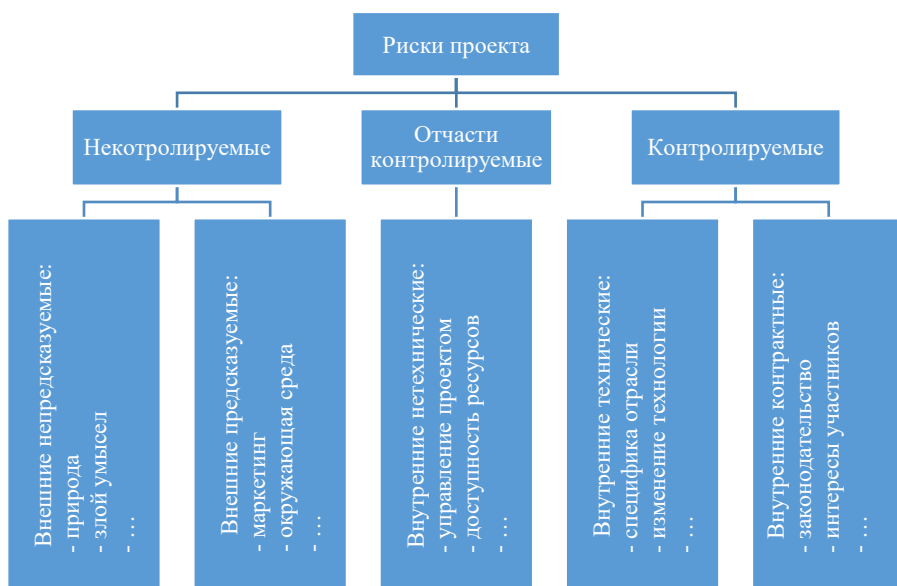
Риски проекта

Некотролируемые

Отчасти контролируемые

Контролируемые

Внешние непредсказуемые:
- природа
- злой умысел
- …

Внешние предсказуемые:
- маркетинг
- окружающая среда
- …

Внутренние нетехнические:
- управление проектом
- доступность ресурсов
- …

Внутренние технические:
- специфика отрасли
- изменение технологии
- …

Внутренние контрактные:
- законодательство
- интересы участников
- …